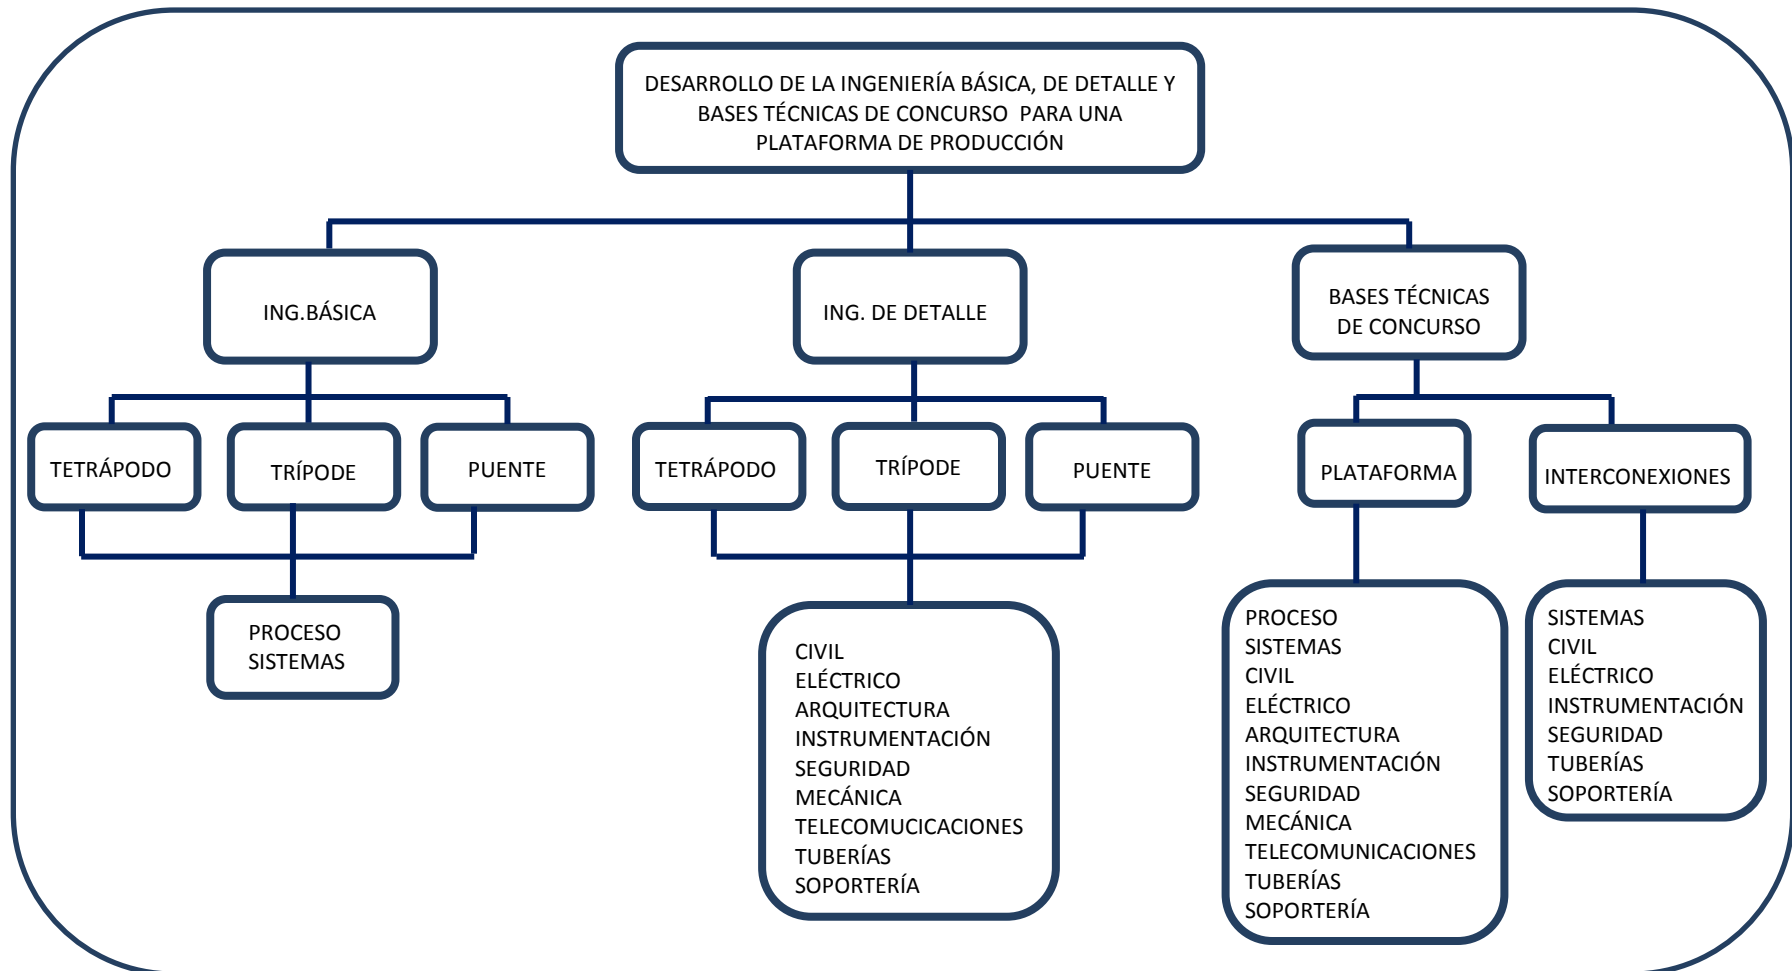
DESARROLLO DE LA INGENIERÍA BÁSICA, DE DETALLE Y BASES TÉCNICAS DE CONCURSO PARA UNA PLATAFORMA DE PRODUCCIÓN

ING.BÁSICA

ING. DE DETALLE

BASES TÉCNICAS DE CONCURSO

TETRÁPODO

TRÍPODE

PUENTE

TETRÁPODO

TRÍPODE

PUENTE

PLATAFORMA

INTERCONEXIONES

PROCESO
SISTEMAS

CIVIL
ELÉCTRICO
ARQUITECTURA
INSTRUMENTACIÓN
SEGURIDAD
MECÁNICA
TELECOMUCICACIONES
TUBERÍAS
SOPORTERÍA

PROCESO
SISTEMAS
CIVIL
ELÉCTRICO
ARQUITECTURA
INSTRUMENTACIÓN
SEGURIDAD
MECÁNICA
TELECOMUNICACIONES
TUBERÍAS
SOPORTERÍA

SISTEMAS
CIVIL
ELÉCTRICO
INSTRUMENTACIÓN
SEGURIDAD
TUBERÍAS
SOPORTERÍA